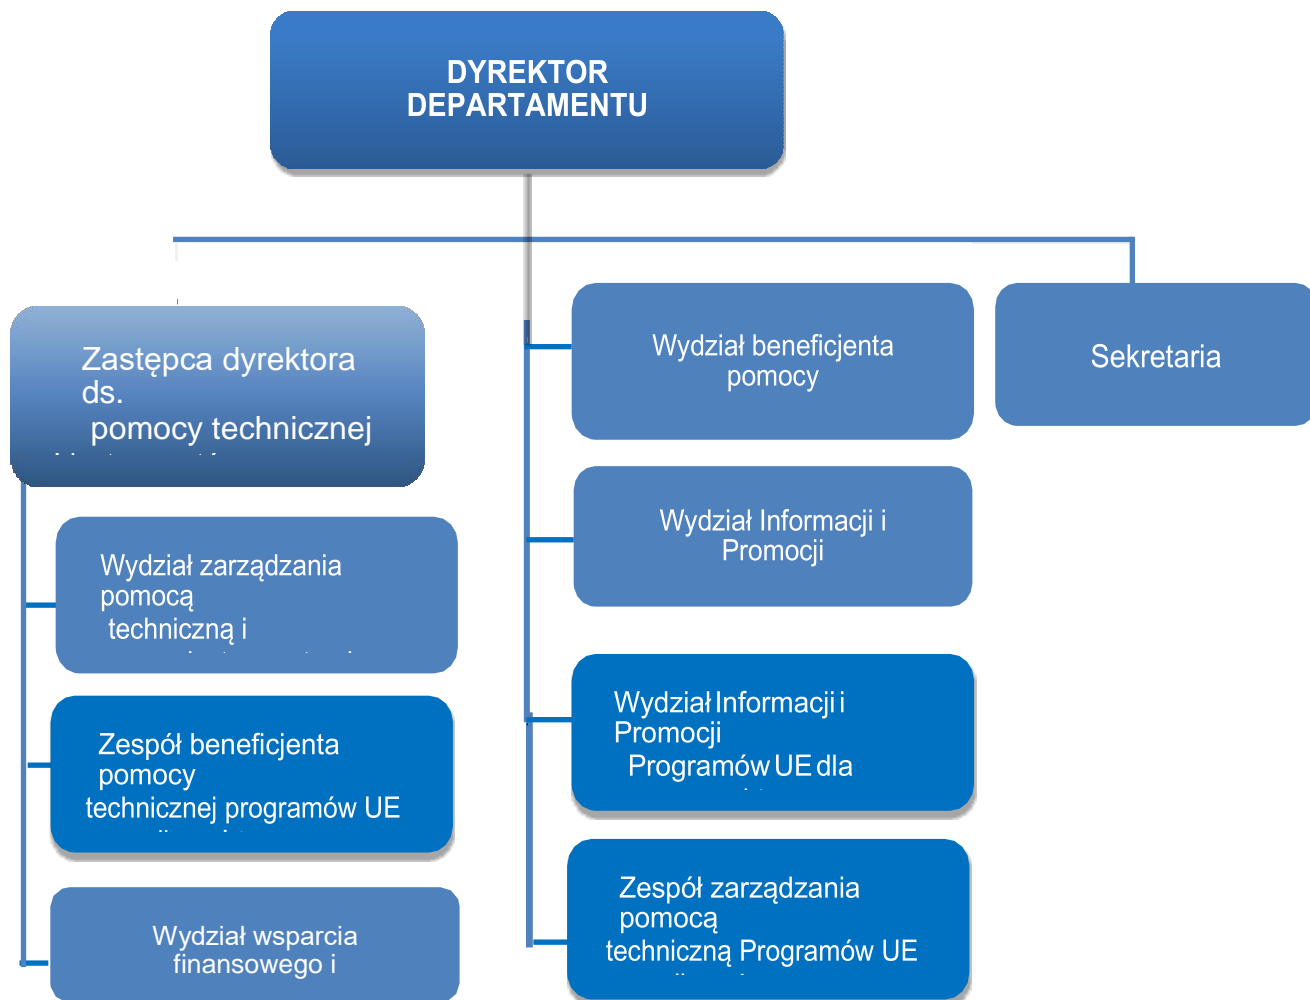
DYREKTOR DEPARTAMENTU

Zastępca dyrektora ds. pomocy technicznej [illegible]

Wydział zarządzania pomocą techniczną i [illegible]

Zespół beneficjenta pomocy technicznej programów UE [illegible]

Wydział wsparcia finansowego i

Wydział beneficjenta pomocy

Wydział Informacji i Promocji

Wydział Informacji i Promocji Programów UE dla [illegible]

Zespół zarządzania pomocą techniczną Programów UE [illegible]

Sekretaria